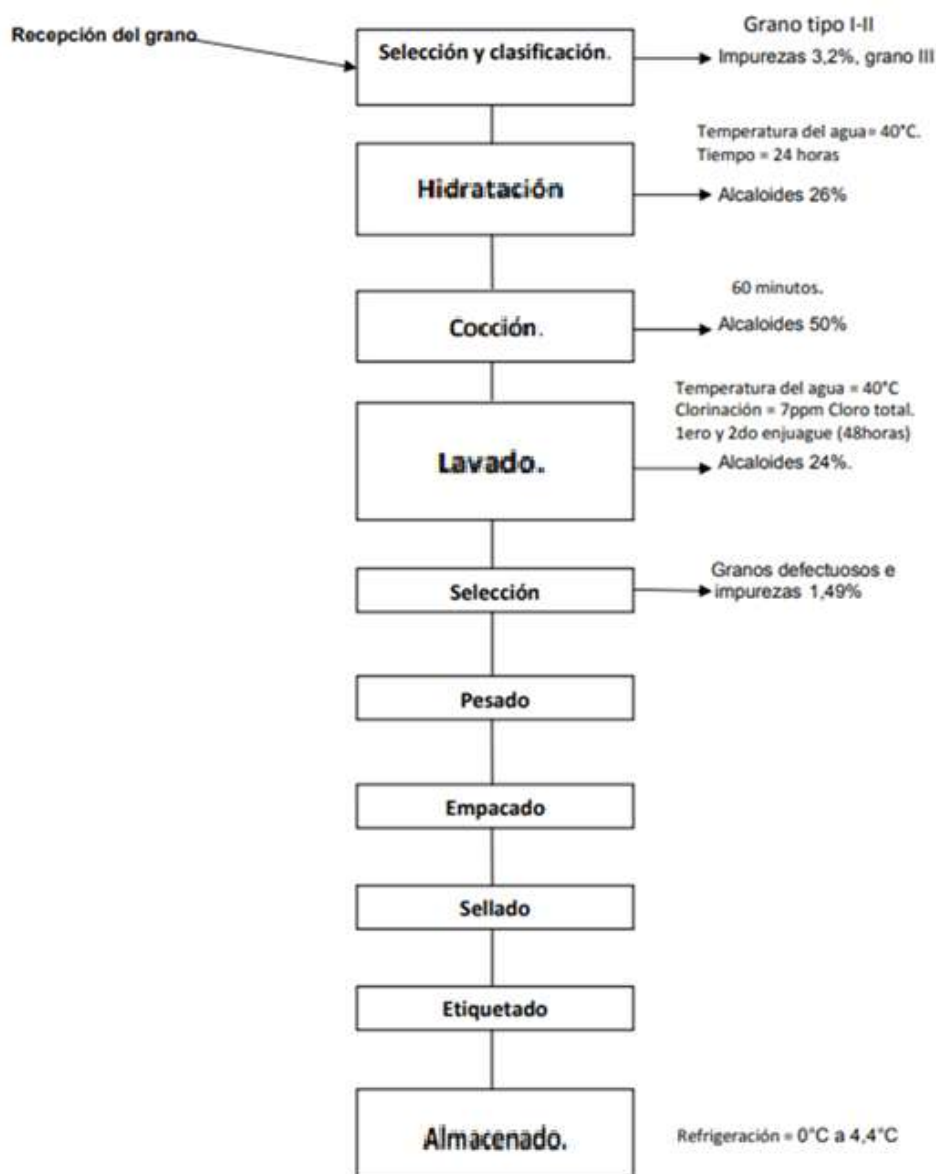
Recepción del grano

Selección y clasificación.

Grano tipo I-II
Impurezas 3,2%, grano III

Temperatura del agua = 40°C.
Tiempo = 24 horas

Hidratación

Alcaloides 26%

60 minutos.

Cocción.

Alcaloides 50%

Temperatura del agua = 40°C
Clorinación = 7ppm Cloro total.
1ero y 2do enjuague (48horas)

Lavado.

Alcaloides 24%.

Selección

Granos defectuosos e impurezas 1,49%

Pesado

Empacado

Sellado

Etiquetado

Almacenado.

Refrigeración = 0°C a 4,4°C